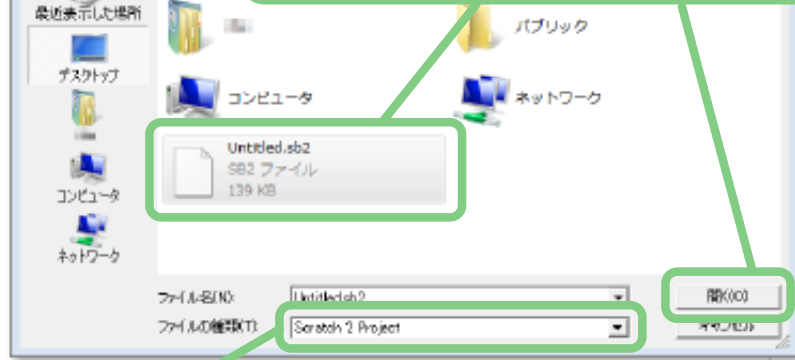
最近表示した場所

デスクトップ

コンピュータ

ネットワーク

パブリック

コンピュータ

ネットワーク

Untitled.sb2
SB2 ファイル
139 KB

ファイル名(N): Untitled.sb2

ファイルの種類(T): Scratch 2 Project

開く(O)

キャンセル